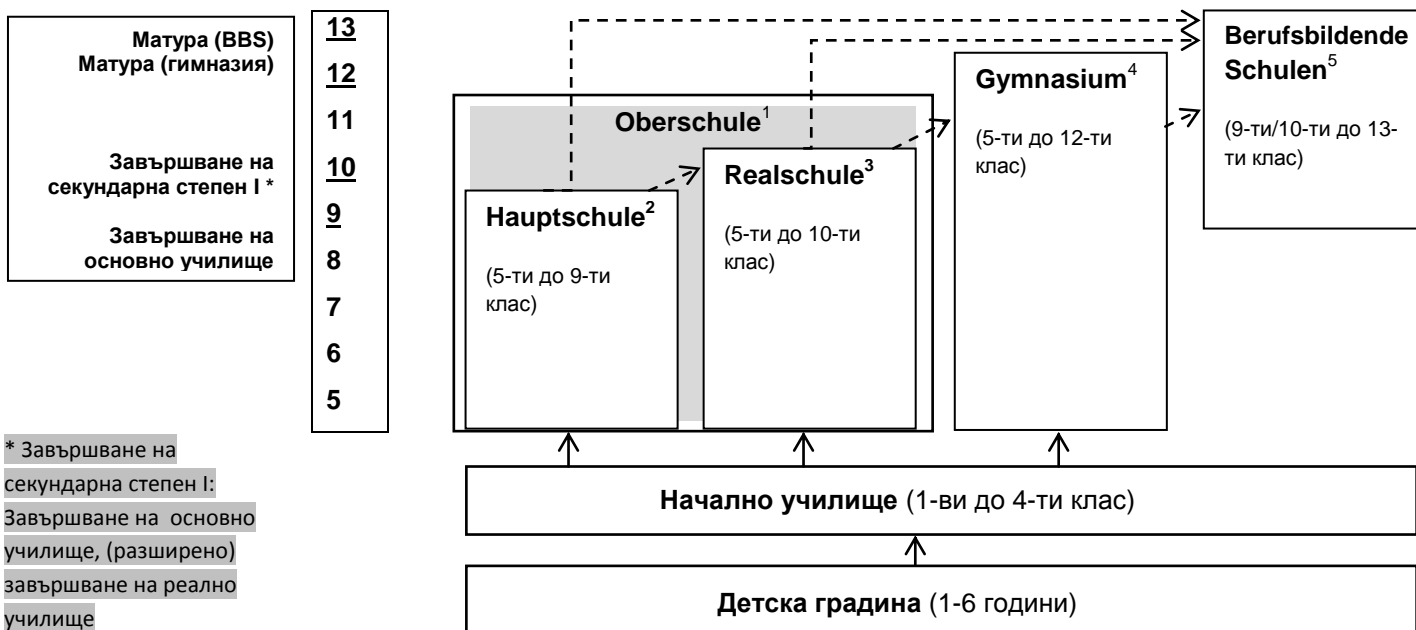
Матура (BBS)
Матура (гимназия)

Завършване на секундарна степен I *

Завършване на основно училище

13
12
11
10
9
8
7
6
5

* Завършване на секундарна степен I: Завършване на основно училище, (разширено) завършване на реално училище

Oberschule$^1$

Hauptschule$^2$

(5-ти до 9-ти клас)

Realschule$^3$

(5-ти до 10-ти клас)

Gymnasium$^4$

(5-ти до 12-ти клас)

Berufsbildende Schulen$^5$

(9-ти/10-ти до 13-ти клас)

Начално училище (1-ви до 4-ти клас)

Детска градина (1-6 години)